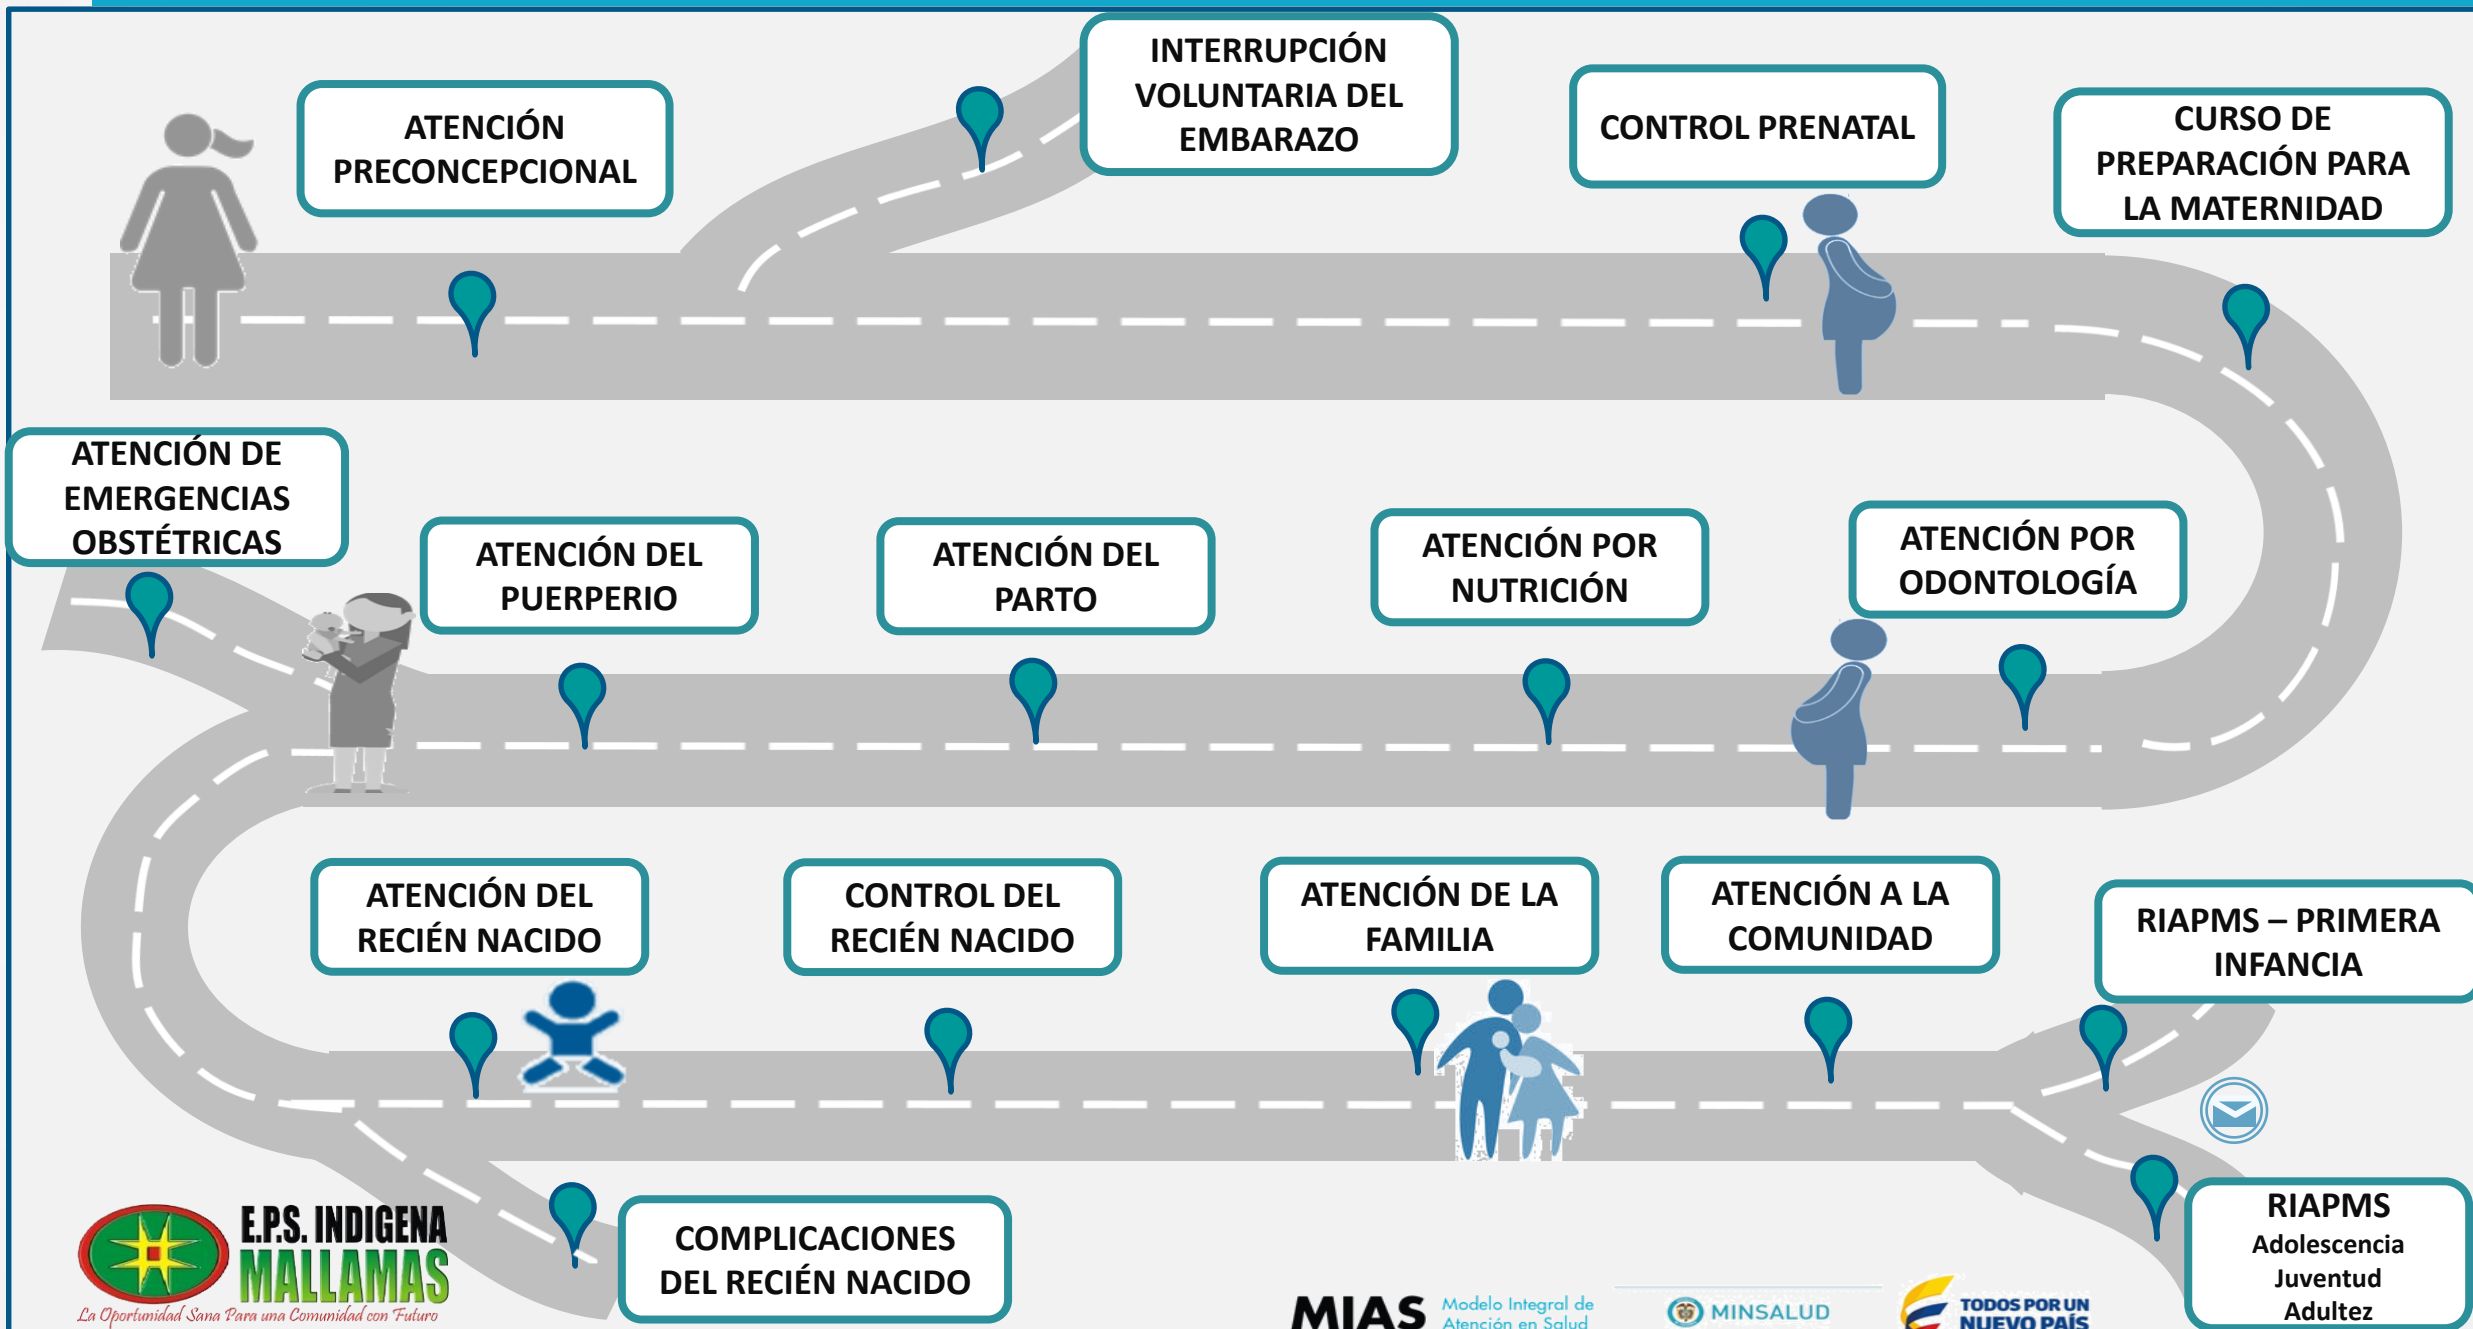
ATENCIÓN PRECONCEPCIONAL

INTERRUPCIÓN VOLUNTARIA DEL EMBARAZO

CONTROL PRENATAL

CURSO DE PREPARACIÓN PARA LA MATERNIDAD

ATENCIÓN DE EMERGENCIAS OBSTÉTRICAS

ATENCIÓN DEL PUERPERIO

ATENCIÓN DEL PARTO

ATENCIÓN POR NUTRICIÓN

ATENCIÓN POR ODONTOLOGÍA

ATENCIÓN DEL RECIÉN NACIDO

CONTROL DEL RECIÉN NACIDO

ATENCIÓN DE LA FAMILIA

ATENCIÓN A LA COMUNIDAD

RIAPMS – PRIMERA INFANCIA

COMPLICACIONES DEL RECIÉN NACIDO

RIAPMS
Adolescencia
Juventud
Adultez

E.P.S. INDIGENA MALLAMAS
La Oportunidad Sana Para una Comunidad con Futuro

MIAS Modelo Integral de Atención en Salud

MINSALUD

TODOS POR UN NUEVO PAÍS